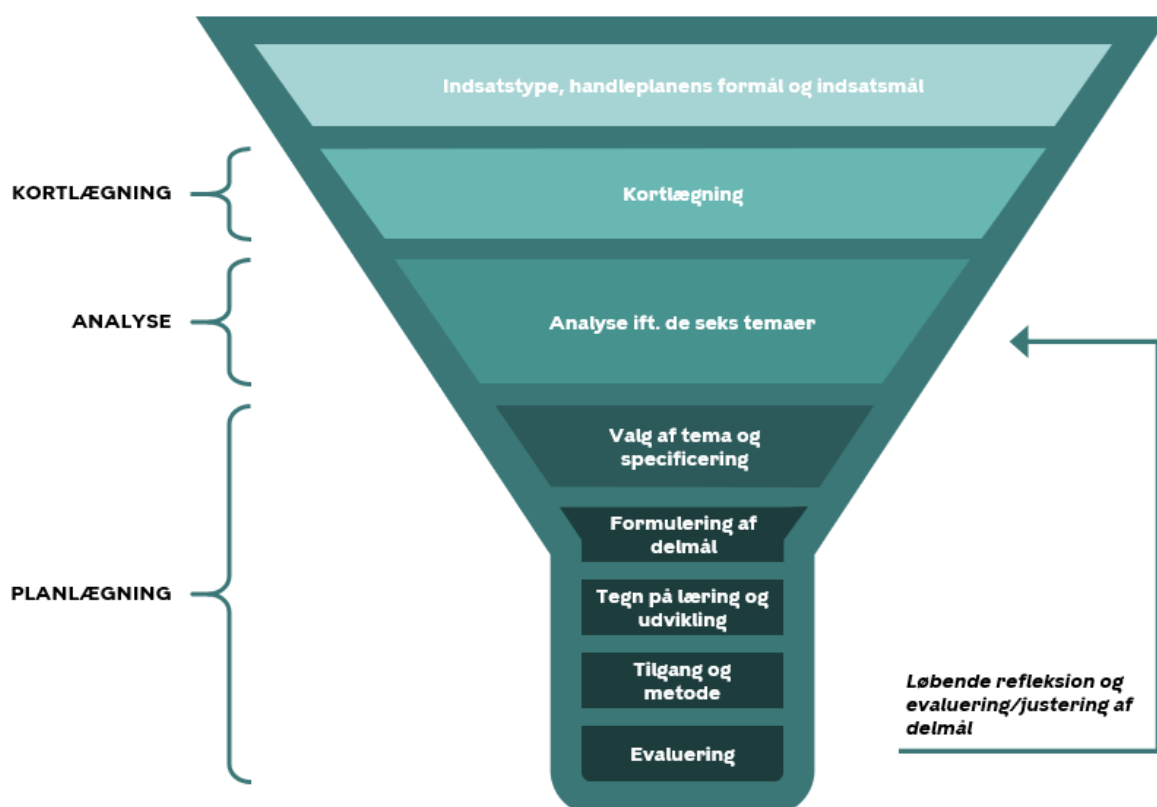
Indsatstype, handleplanens formål og indsatsmål

KORTLÆGNING

Kortlægning

ANALYSE

Analyse ift. de seks temaer

PLANLÆGNING

Valg af tema og specificering

Formulering af delmål

Tegn på læring og udvikling

Tilgang og metode

Evaluering

Løbende refleksion og evaluering/justering af delmål